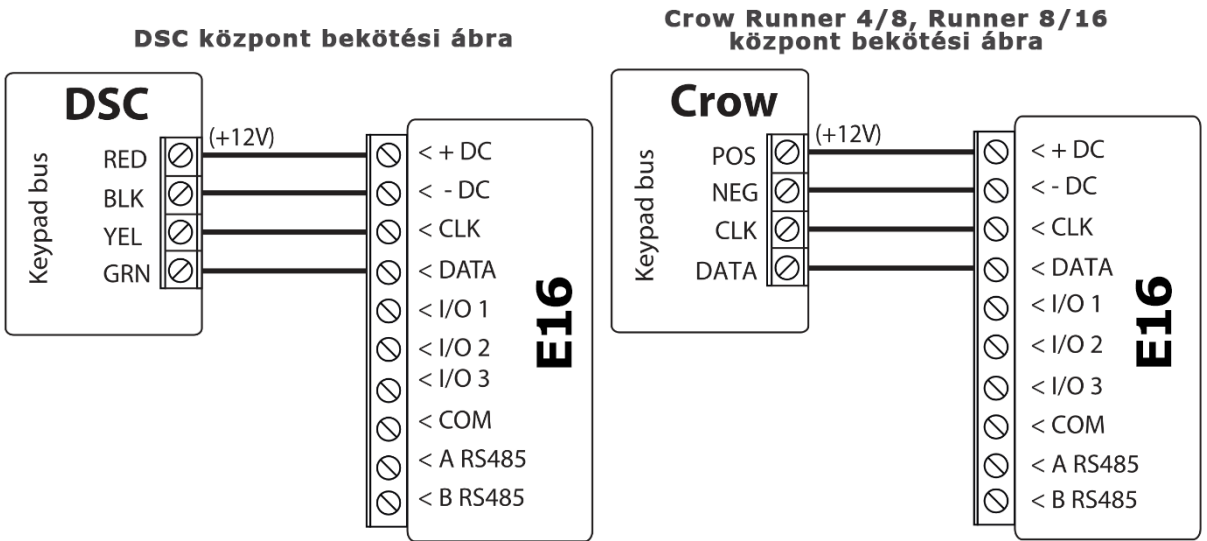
DSC központ bekötési ábra

DSC

Keypad bus

(+12V)

RED
BLK
YEL
GRN

< + DC
< - DC
< CLK
< DATA
< I/O 1
< I/O 2
< I/O 3
< COM
< A RS485
< B RS485

E16

Crow Runner 4/8, Runner 8/16
központ bekötési ábra

Crow

Keypad bus

(+12V)

POS
NEG
CLK
DATA

< + DC
< - DC
< CLK
< DATA
< I/O 1
< I/O 2
< I/O 3
< COM
< A RS485
< B RS485

E16